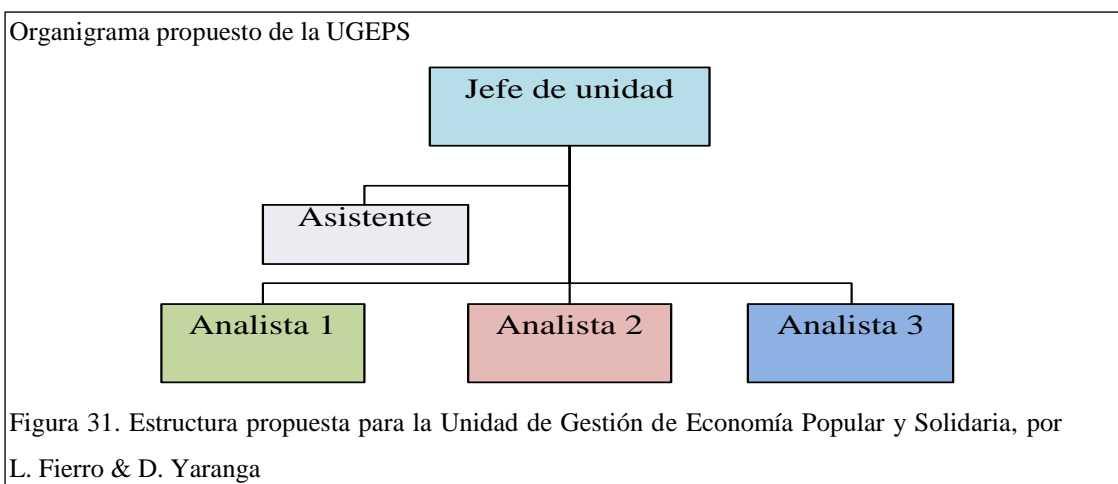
Organigrama propuesto de la UGEPS

Jefe de unidad

Asistente

Analista 1

Analista 2

Analista 3

Figura 31. Estructura propuesta para la Unidad de Gestión de Economía Popular y Solidaria, por L. Fierro & D. Yaranga